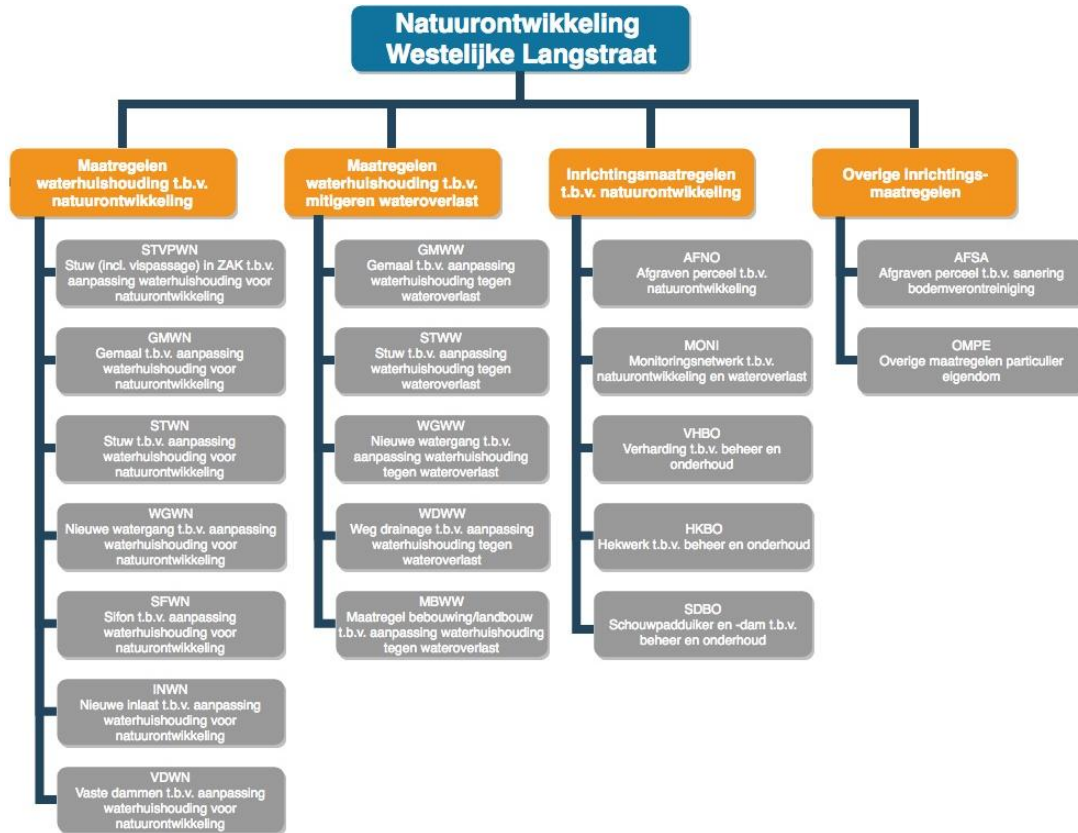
Natuurontwikkeling Westelijke Langstraat

Maatregelen waterhuishouding t.b.v. natuurontwikkeling

STVPWN
Stuw (incl. vispassage) in ZAK t.b.v. aanpassing waterhuishouding voor natuurontwikkeling

GMWN
Gemaal t.b.v. aanpassing waterhuishouding voor natuurontwikkeling

STWN
Stuw t.b.v. aanpassing waterhuishouding voor natuurontwikkeling

WGWN
Nieuwe watergang t.b.v. aanpassing waterhuishouding voor natuurontwikkeling

SFWN
Sifon t.b.v. aanpassing waterhuishouding voor natuurontwikkeling

INWN
Nieuwe inlaat t.b.v. aanpassing waterhuishouding voor natuurontwikkeling

VDWN
Vaste dammen t.b.v. aanpassing waterhuishouding voor natuurontwikkeling

Maatregelen waterhuishouding t.b.v. mitigeren wateroverlast

GMWW
Gemaal t.b.v. aanpassing waterhuishouding tegen wateroverlast

STWW
Stuw t.b.v. aanpassing waterhuishouding tegen wateroverlast

WGWW
Nieuwe watergang t.b.v. aanpassing waterhuishouding tegen wateroverlast

WDWW
Weg drainage t.b.v. aanpassing waterhuishouding tegen wateroverlast

MBWW
Maatregel bebouwing/landbouw t.b.v. aanpassing waterhuishouding tegen wateroverlast

Inrichtingsmaatregelen t.b.v. natuurontwikkeling

AFNO
Afgraven perceel t.b.v. natuurontwikkeling

MONI
Monitoringsnetwerk t.b.v. natuurontwikkeling en wateroverlast

VHBO
Verharding t.b.v. beheer en onderhoud

HKBO
Hekwerk t.b.v. beheer en onderhoud

SDBO
Schouwpadduiker en -dam t.b.v. beheer en onderhoud

Overige inrichtingsmaatregelen

AFSA
Afgraven perceel t.b.v. sanering bodemverontreiniging

OMPE
Overige maatregelen particulier eigendom